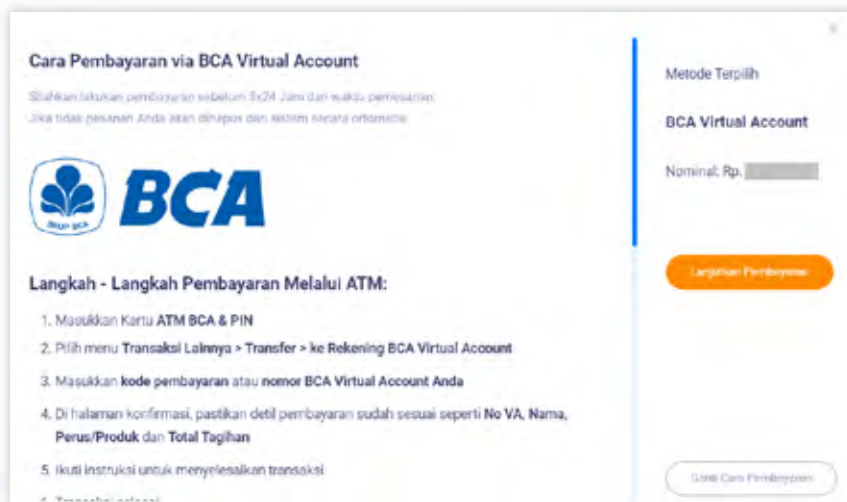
Cara Pembayaran via BCA Virtual Account

Silahkan lakukan pembayaran sebelum 3x24 Jam dari waktu pemesanan. Jika tidak pesanan Anda akan dihapus dari sistem secara otomatis

BANK BCA

BCA

Langkah - Langkah Pembayaran Melalui ATM:

1. Masukkan Kartu ATM BCA & PIN

2. Pilih menu Transaksi Lainnya > Transfer > ke Rekening BCA Virtual Account

3. Masukkan kode pembayaran atau nomor BCA Virtual Account Anda

4. Di halaman konfirmasi, pastikan detil pembayaran sudah sesuai seperti No VA, Nama, Perus/Produk dan Total Tagihan

5. Ikuti instruksi untuk menyelesaikan transaksi

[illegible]

Metode Terpilih

BCA Virtual Account

Nominal: Rp. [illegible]

Lanjutkan Pembayaran

Ganti Cara Pembayaran